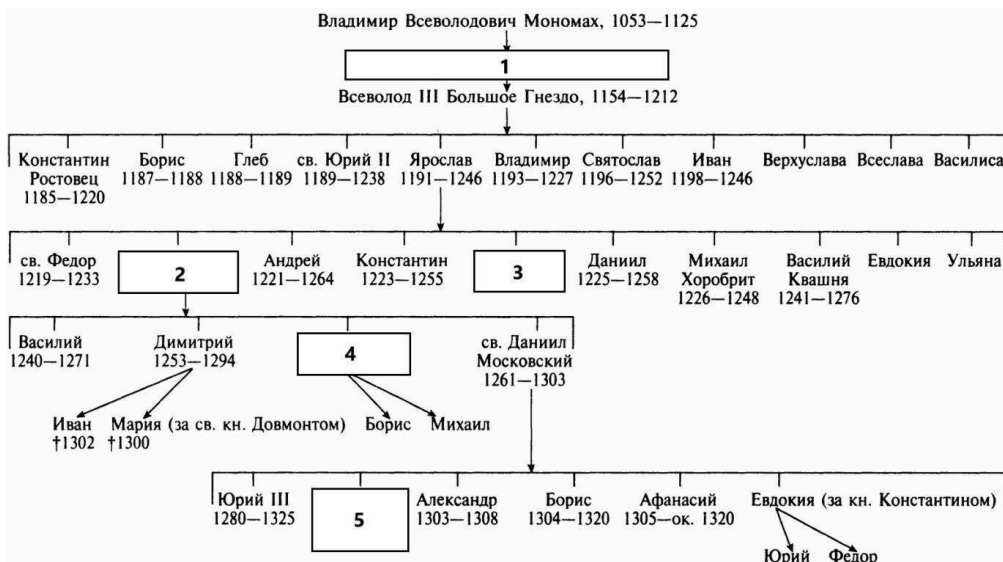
Владимир Всеволодович Мономах, 1053—1125

1

Всеволод III Большое Гнездо, 1154—1212

Константин Ростовец 1185—1220

Борис 1187—1188

Глеб 1188—1189

св. Юрий II 1189—1238

Ярослав 1191—1246

Владимир 1193—1227

Святослав 1196—1252

Иван 1198—1246

Верхуслава

Всеслава

Василиса

св. Федор 1219—1233

2

Андрей 1221—1264

Константин 1223—1255

3

Даниил 1225—1258

Михаил Хоробрит 1226—1248

Василий Квашня 1241—1276

Евдокия

Ульяна

Василий 1240—1271

Димитрий 1253—1294

4

св. Даниил Московский 1261—1303

Иван †1302

Мария (за св. кн. Довмонтом) †1300

Борис

Михаил

Юрий III 1280—1325

5

Александр 1303—1308

Борис 1304—1320

Афанасий 1305—ок. 1320

Евдокия (за кн. Константином)

Юрий

Федор